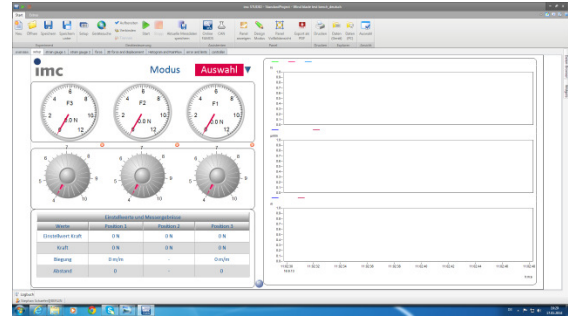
imc

Modus

Auswahl

F3

F2

F1

0 N

0 N

0 N

Einstellwerte und Messergebnisse

| Werte | Position 1 | Position 2 | Position 3 |
|---|---|---|---|
| Einstellwert Kraft | 0 N | 0 N | 0 N |
| Kraft | 0 N | 0 N | 0 N |
| Biegung | 0 m/m | - | 0 m/m |
| Abstand | 0 | - | 0 |